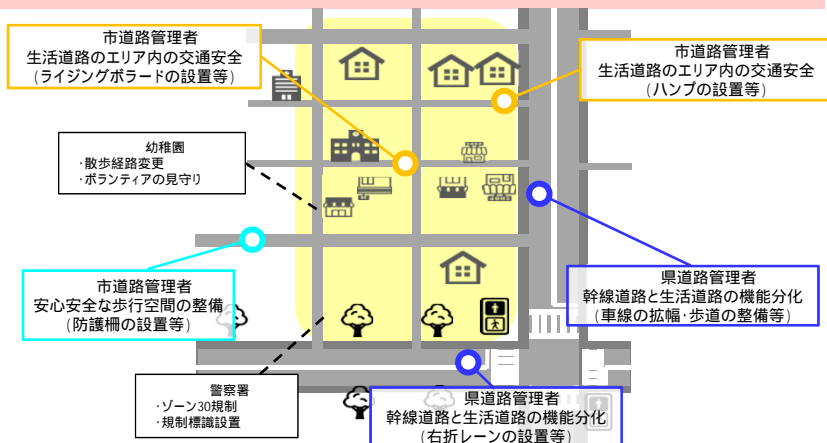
市道路管理者
生活道路のエリア内の交通安全
（ライジングボラードの設置等）

市道路管理者
生活道路のエリア内の交通安全
（ハンプの設置等）

幼稚園
・散歩経路変更
・ボランティアの見守り

県道路管理者
幹線道路と生活道路の機能分化
（車線の拡幅・歩道の整備等）

市道路管理者
安心安全な歩行空間の整備
（防護柵の設置等）

警察署
・ゾーン30規制
・規制標識設置

県道路管理者
幹線道路と生活道路の機能分化
（右折レーンの設置等）